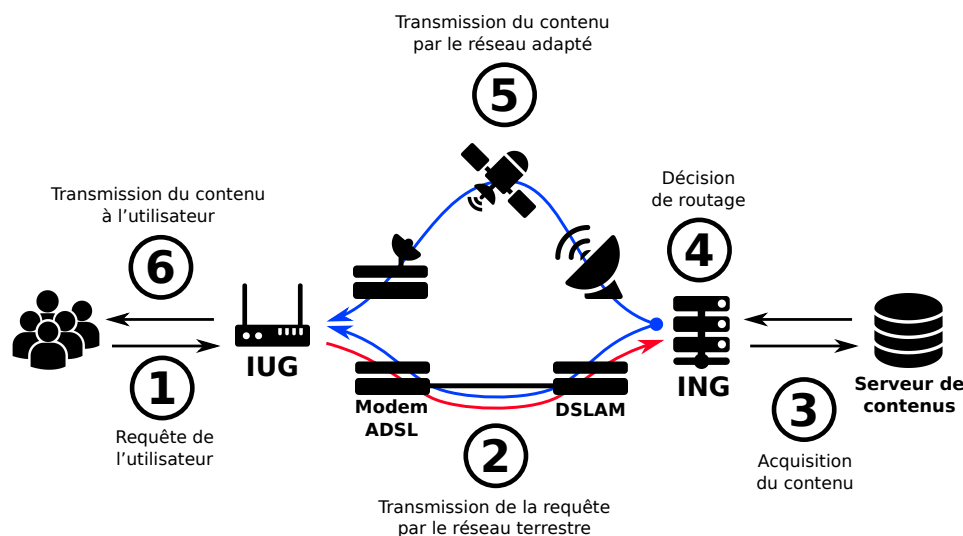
Transmission du contenu par le réseau adapté

5

Transmission du contenu à l'utilisateur

Décision de routage

6

4

IUG

ING

Serveur de contenus

1

Modem ADSL

DSLAM

3

Requête de l'utilisateur

2

Acquisition du contenu

Transmission de la requête par le réseau terrestre